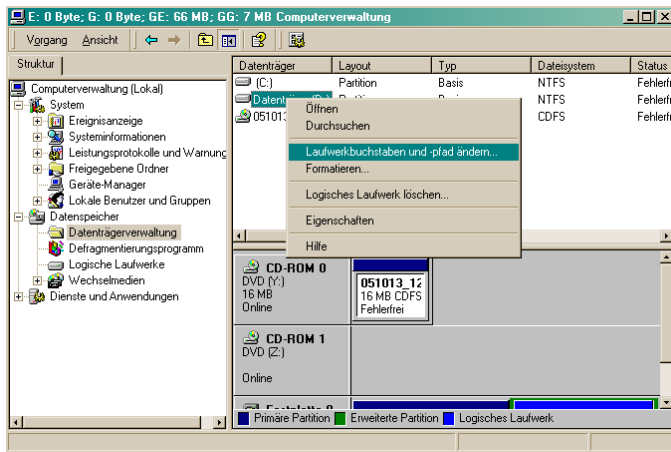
E: 0 Byte; G: 0 Byte; GE: 66 MB; GG: 7 MB Computerverwaltung

Vorgang Ansicht

Struktur

Computerverwaltung (Lokal)
System
Ereignisanzeige
Systeminformationen
Leistungsprotokolle und Warnung
Freigegebene Ordner
Geräte-Manager
Lokale Benutzer und Gruppen
Datenspeicher
Datenträgerverwaltung
Defragmentierungsprogramm
Logische Laufwerke
Wechselmedien
Dienste und Anwendungen

| Datenträger | Layout | Typ | Dateisystem | Status |
|---|---|---|---|---|
| (C:) | Partition | Basis | NTFS | Fehlerfr |
| Datent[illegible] | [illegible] | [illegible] | NTFS | Fehlerfr |
| 051013 | | | CDFS | Fehlerfr |

Öffnen
Durchsuchen
Laufwerkbuchstaben und -pfad ändern...
Formatieren...
Logisches Laufwerk löschen...
Eigenschaften
Hilfe

CD-ROM 0
DVD (Y:)
16 MB
Online

051013_12
16 MB CDFS
Fehlerfrei

CD-ROM 1
DVD (Z:)
Online

Festplatte 0

Primäre Partition
Erweiterte Partition
Logisches Laufwerk